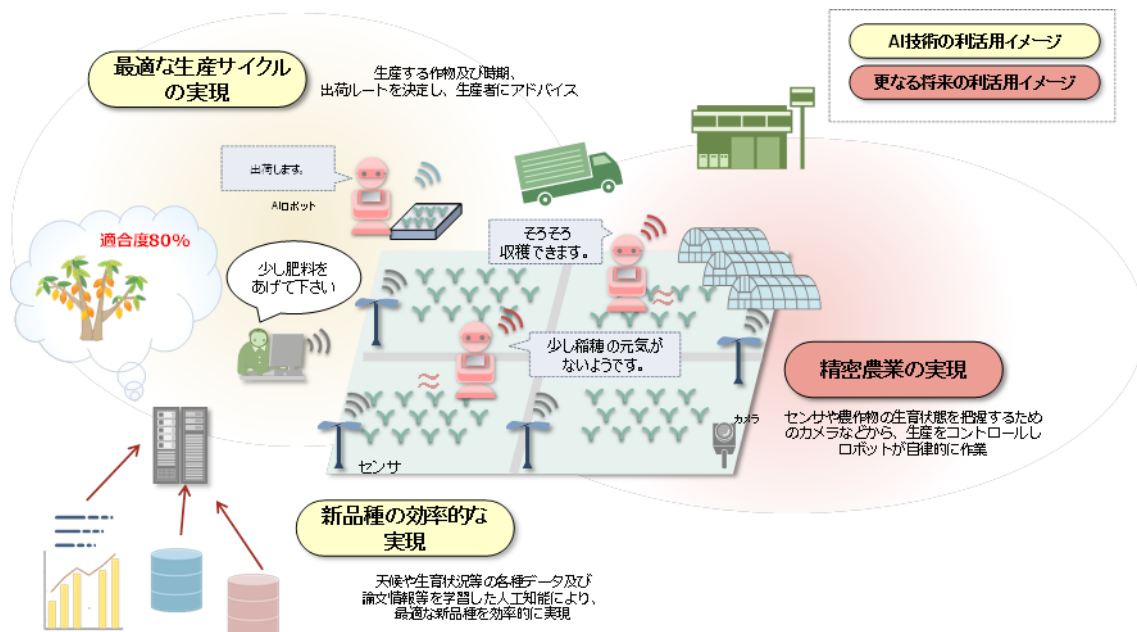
AI技術の利活用イメージ

更なる将来の利活用イメージ

最適な生産サイクルの実現

生産する作物及び時期、出荷ルートを決定し、生産者にアドバイス

出荷します。

AIロボット

適合度80%

そろそろ収穫できます。

少し肥料をあげて下さい

少し稲穂の元気がないようです。

精密農業の実現

センサや農作物の生育状態を把握するためのカメラなどから、生産をコントロールしロボットが自律的に作業

カメラ

センサ

新品種の効率的な実現

天候や生育状況等の各種データ及び論文情報等を学習した人工知能により、最適な新品種を効率的に実現